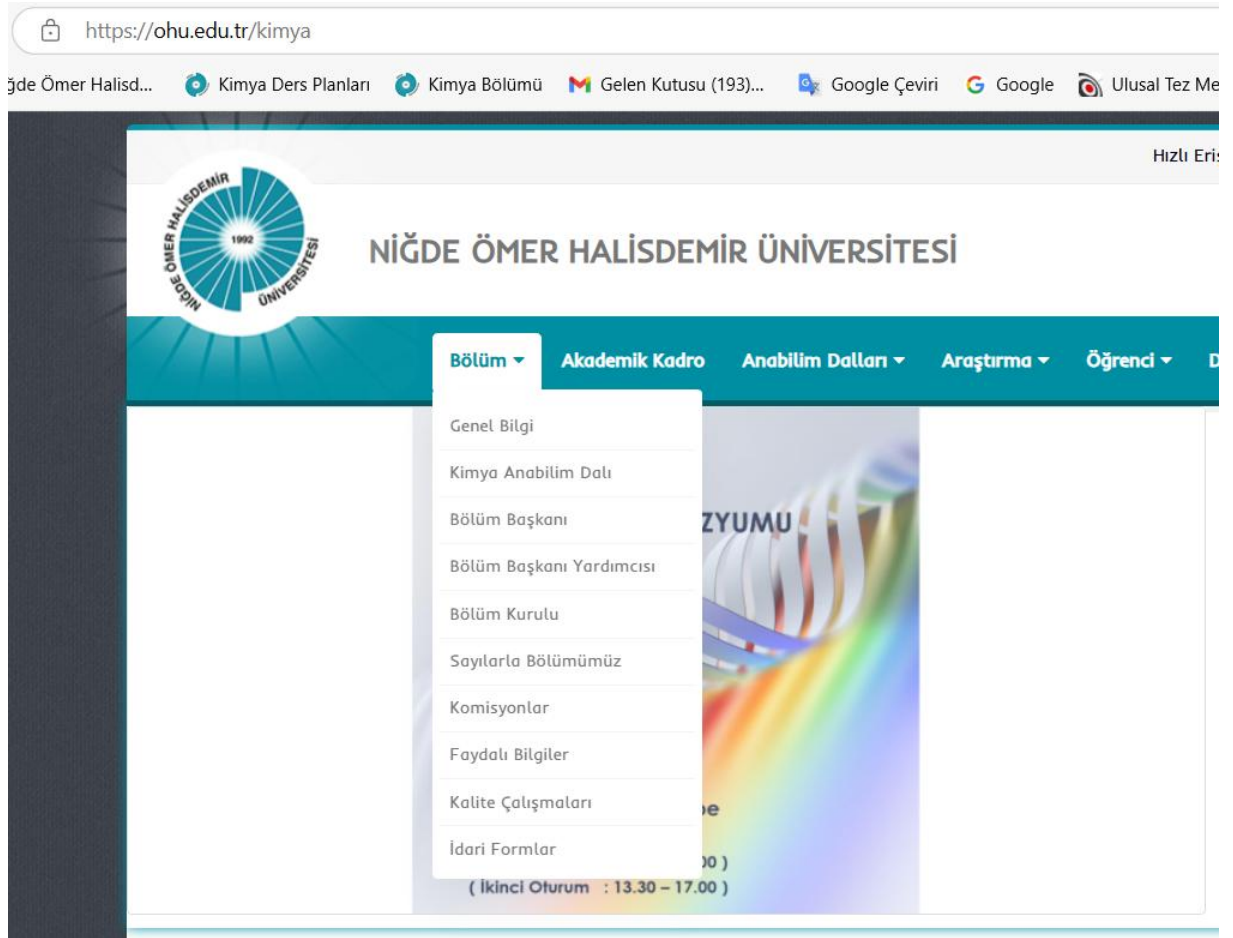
https://ohu.edu.tr/kimya

ğde Ömer Halisd... Kimya Ders Planları Kimya Bölümü Gelen Kutusu (193)... Google Çeviri Google Ulusal Tez Me

Hızlı Eri

NİĞDE ÖMER HALİSDEMİR ÜNİVERSİTESİ 1992

NİĞDE ÖMER HALİSDEMİR ÜNİVERSİTESİ

Bölüm Akademik Kadro Anabilim Dalları Araştırma Öğrenci D

Genel Bilgi
Kimya Anabilim Dalı
Bölüm Başkanı
Bölüm Başkanı Yardımcısı
Bölüm Kurulu
Sayılarla Bölümümüz
Komisyonlar
Faydalı Bilgiler
Kalite Çalışmaları
İdari Formlar

ZYUMU

pe

00 )
( İkinci Oturum : 13.30 – 17.00 )